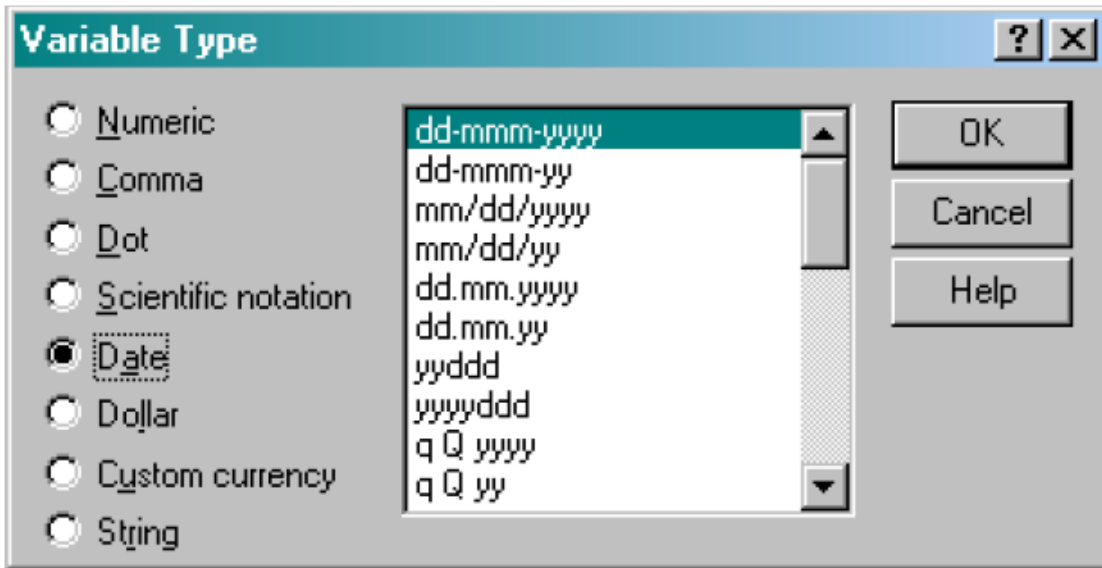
Variable Type

? X

Numeric
Comma
Dot
Scientific notation
Date
Dollar
Custom currency
String

dd-mmm-yyyy
dd-mmm-yy
mm/dd/yyyy
mm/dd/yy
dd.mm.yyyy
dd.mm.yy
yyddd
yyyyddd
q Q yyyy
q Q yy

OK
Cancel
Help